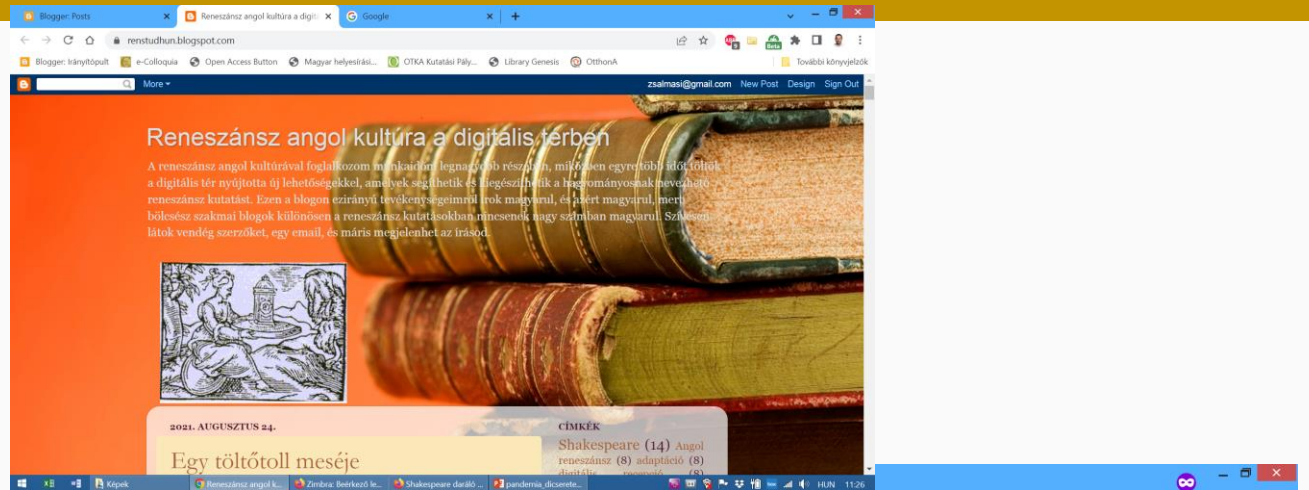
Blogger: Posts
Reneszánsz angol kultúra a digit
Google
renstudhun.blogspot.com
Blogger: Irányítópult
e-Colloquia
Open Access Button
Magyar helyesírási...
OTKA Kutatási Pály...
Library Genesis
OtthonA
További könyvjelzők
More
zsalmasi@gmail.com
New Post
Design
Sign Out

Reneszánsz angol kultúra a digitális térben

A reneszánsz angol kultúrával foglalkozom munkaidőm legnagyobb részében, miközben egyre több időt töltök a digitális tér nyújtotta új lehetőségekkel, amelyek segíthetik és kiegészíthetik a hagyományosnak nevezhető reneszánsz kutatást. Ezen a blogon ezirányú tevékenységeimről írok magyarul, és azért magyarul, mert bölcsész szakmai blogok különösen a reneszánsz kutatásokban nincsenek nagy számban magyarul. Szívesen látok vendég szerzőket, egy email, és máris megjelenhet az írásod.

2021. AUGUSZTUS 24.

Egy töltőtoll meséje

CÍMKÉK

Shakespeare (14) Angol reneszánsz (8) adaptáció (8) digitális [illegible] (8)

Képek
Reneszánsz angol k...
Zimbra: Beérkező le...
Shakespeare daráló ...
pandemia_dicserete...
HUN
11:26